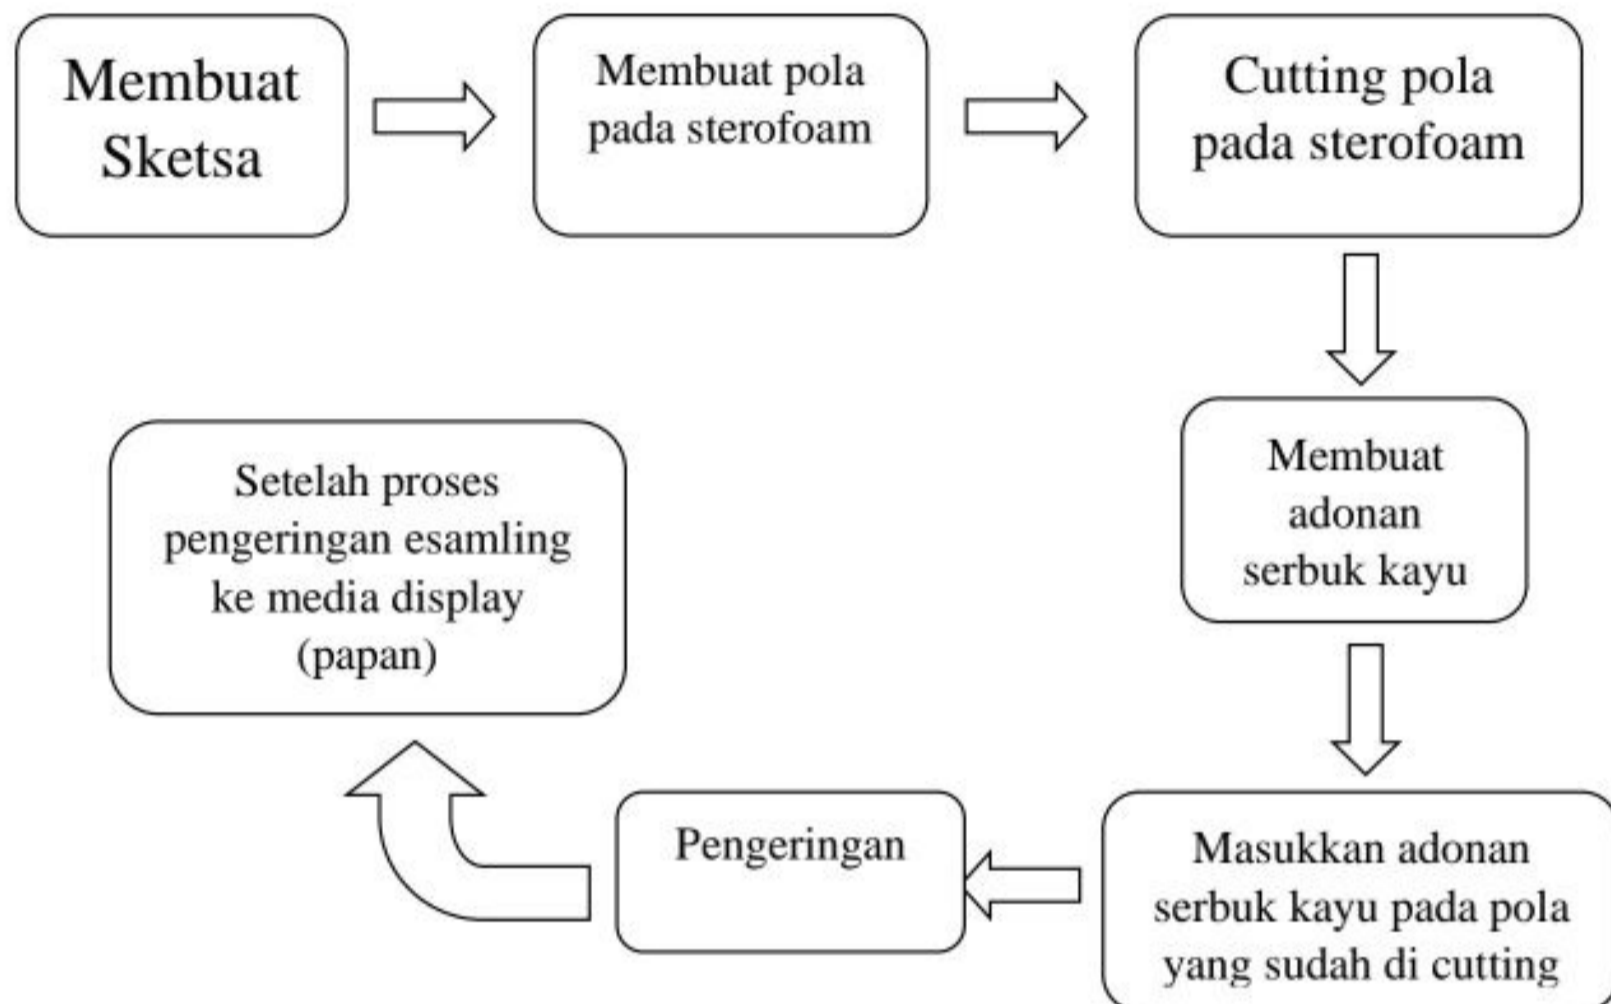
Membuat Sketsa

Membuat pola pada sterofoam

Cutting pola pada sterofoam

Membuat adonan serbuk kayu

Masukkan adonan serbuk kayu pada pola yang sudah di cutting

Pengeringan

Setelah proses pengeringan esamling ke media display (papan)